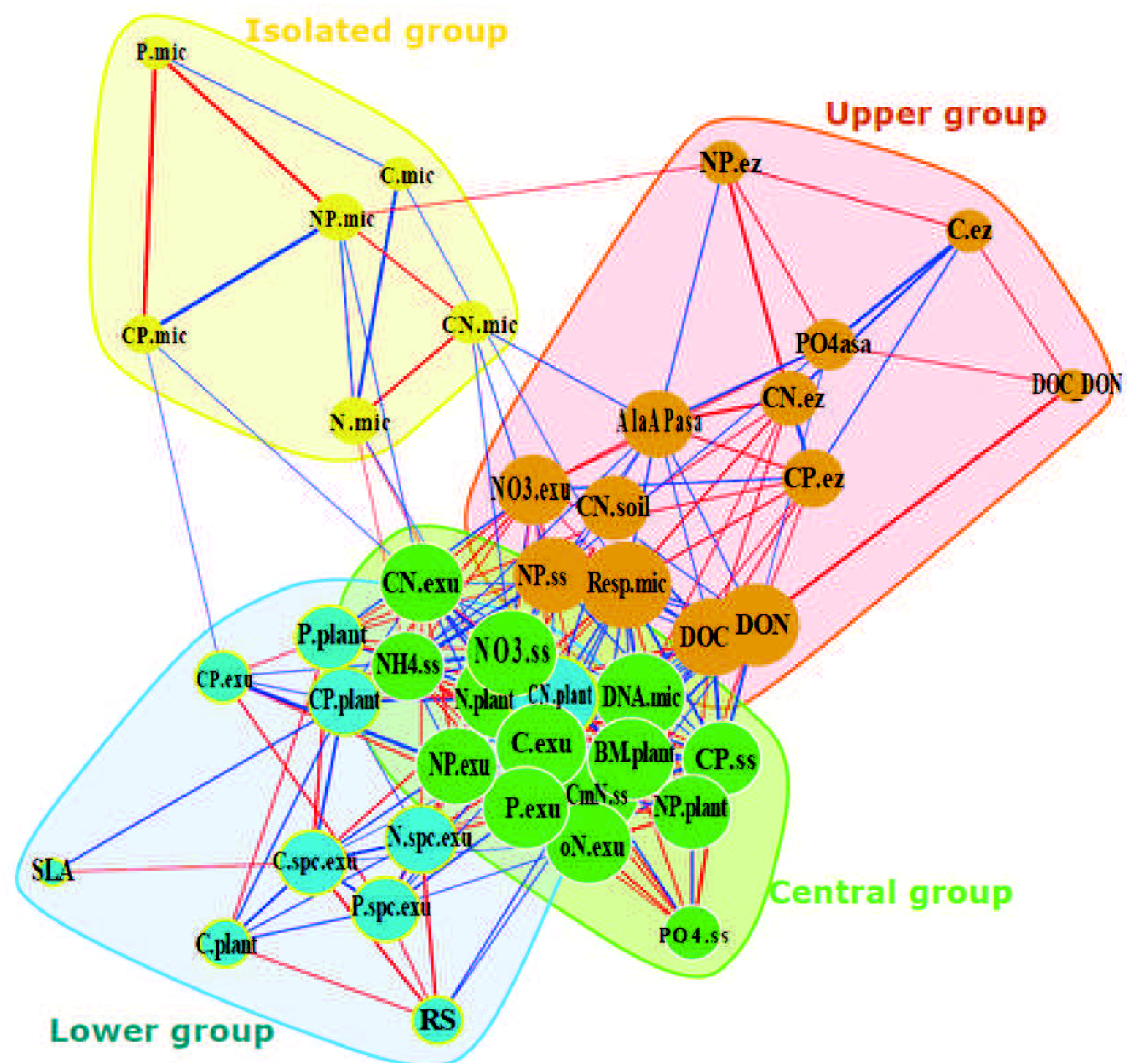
Isolated group

P.mic
C.mic
NP.mic
CP.mic
CN.mic
N.mic

Upper group

NP.ez
C.ez
PO4asa
DOC_DON
AlaAPasa
CN.ez
CP.ez
NO3.exu
CN.soil
NP.ss
Resp.mic
DOC
DON

CN.exu
P.plant
NH4.ss
NO3.ss
CP.exu
CP.plant
N.plant
CN.plant
DNA.mic
C.exu
NP.exu
BM.plant
CP.ss
CmN.ss
NP.plant
P.exu
N.spc.exu
oN.exu
SLA
C.spc.exu
P.spc.exu
C.plant
PO4.ss
RS

Central group

Lower group